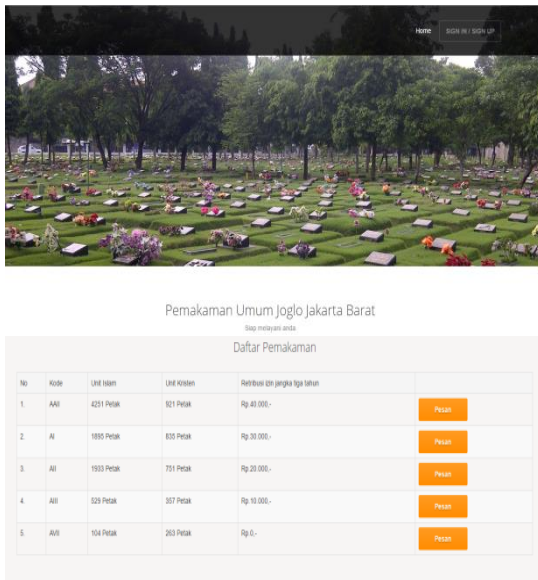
Home SIGN IN / SIGN UP

Pemakaman Umum Joglo Jakarta Barat

Siap melayani anda

Daftar Pemakaman

| No | Kode | Unit Islam | Unit Kristen | Retribusi izin jangka tiga tahun | |
|---|---|---|---|---|---|
| 1. | AAII | 4251 Petak | 921 Petak | Rp.40.000,- | Pesan |
| 2. | AI | 1895 Petak | 635 Petak | Rp.30.000,- | Pesan |
| 3. | AII | 1933 Petak | 751 Petak | Rp.20.000,- | Pesan |
| 4. | AIII | 529 Petak | 357 Petak | Rp.10.000,- | Pesan |
| 5. | AVII | 104 Petak | 263 Petak | Rp.0,- | Pesan |